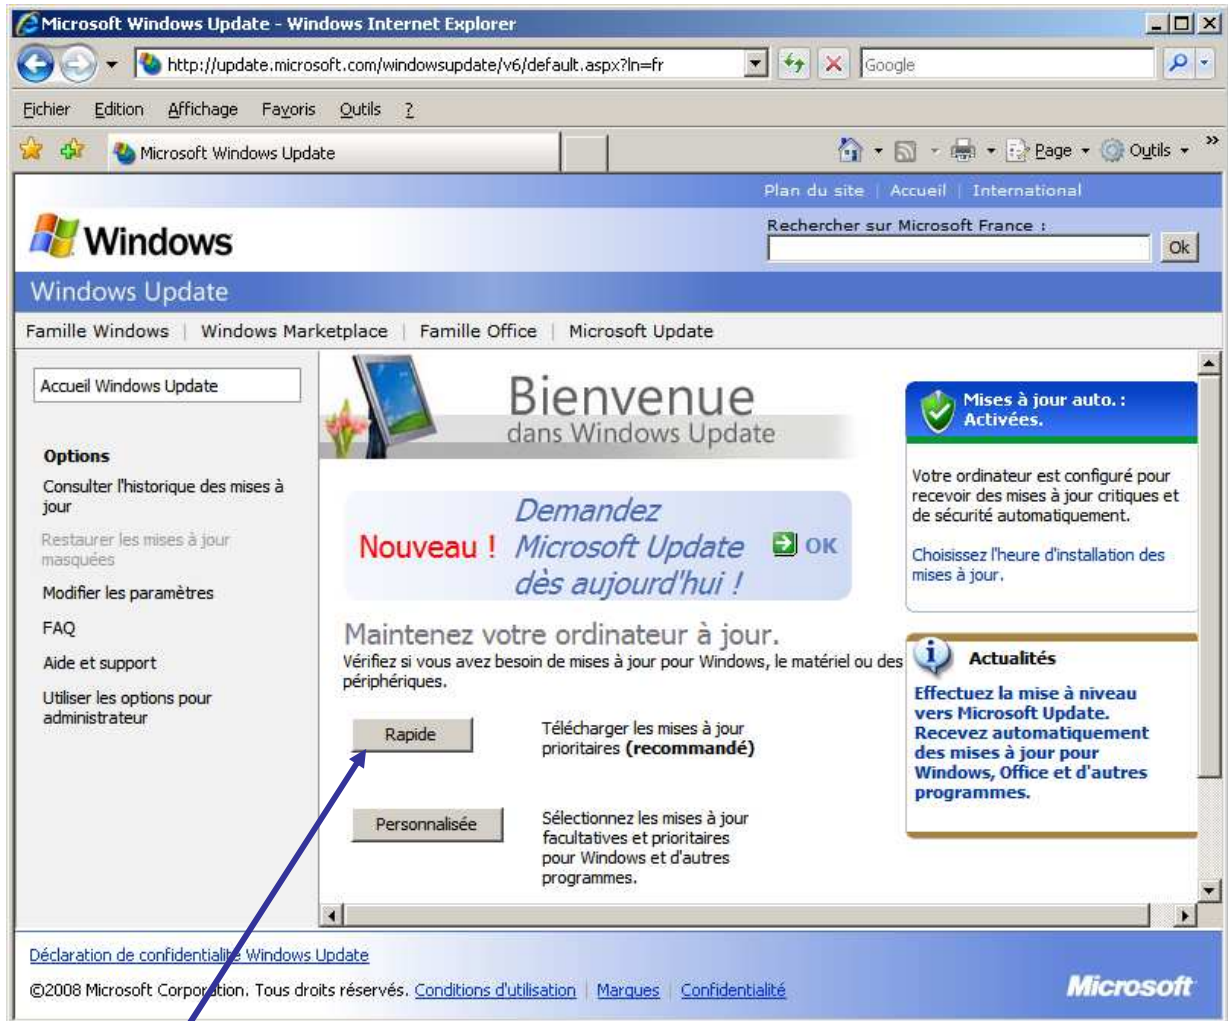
Microsoft Windows Update - Windows Internet Explorer

http://update.microsoft.com/windowsupdate/v6/default.aspx?ln=fr

Google

Fichier Edition Affichage Favoris Outils ?

Microsoft Windows Update

Page Outils

Plan du site | Accueil | International

Windows

Rechercher sur Microsoft France :

Ok

Windows Update

Famille Windows | Windows Marketplace | Famille Office | Microsoft Update

Accueil Windows Update

Options

Consulter l'historique des mises à jour

Restaurer les mises à jour masquées

Modifier les paramètres

FAQ

Aide et support

Utiliser les options pour administrateur

Bienvenue
dans Windows Update

Nouveau ! Demandez Microsoft Update dès aujourd'hui ! OK

Maintenez votre ordinateur à jour.

Vérifiez si vous avez besoin de mises à jour pour Windows, le matériel ou des périphériques.

Rapide

Télécharger les mises à jour prioritaires (recommandé)

Personnalisée

Sélectionnez les mises à jour facultatives et prioritaires pour Windows et d'autres programmes.

Mises à jour auto. : Activées.

Votre ordinateur est configuré pour recevoir des mises à jour critiques et de sécurité automatiquement.

Choisissez l'heure d'installation des mises à jour.

Actualités

Effectuez la mise à niveau vers Microsoft Update. Recevez automatiquement des mises à jour pour Windows, Office et d'autres programmes.

Déclaration de confidentialité Windows Update

©2008 Microsoft Corporation. Tous droits réservés. Conditions d'utilisation | Marques | Confidentialité

Microsoft